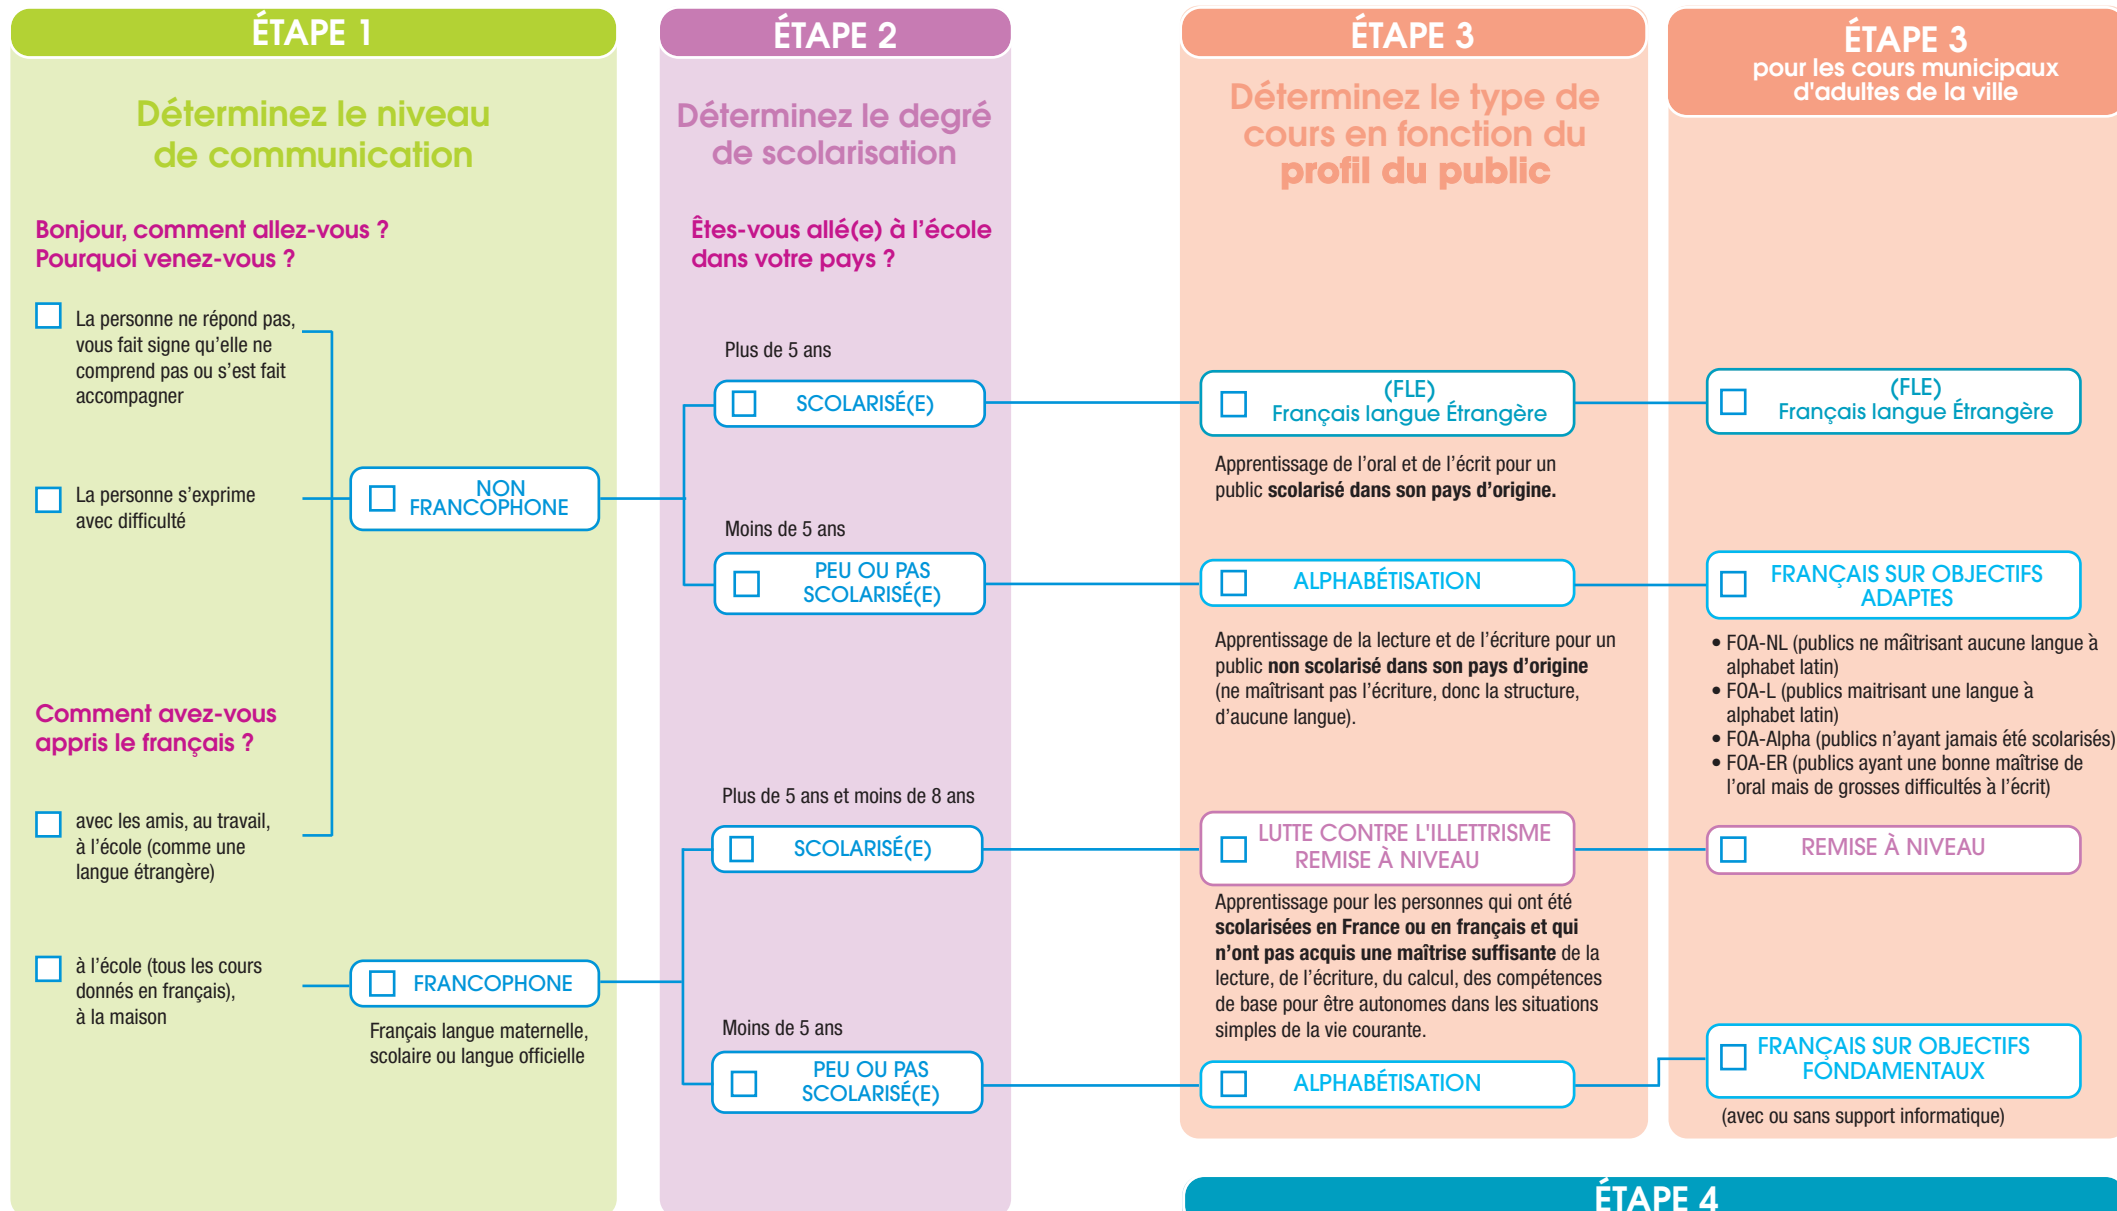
ÉTAPE 1

Déterminez le niveau de communication

Bonjour, comment allez-vous ? Pourquoi venez-vous ?

La personne ne répond pas, vous fait signe qu'elle ne comprend pas ou s'est fait accompagner

La personne s'exprime avec difficulté

NON FRANCOPHONE

Comment avez-vous appris le français ?

avec les amis, au travail, à l'école (comme une langue étrangère)

à l'école (tous les cours donnés en français), à la maison

FRANCOPHONE

Français langue maternelle, scolaire ou langue officielle

ÉTAPE 2

Déterminez le degré de scolarisation

Êtes-vous allé(e) à l'école dans votre pays ?

Plus de 5 ans

SCOLARISÉ(E)

Moins de 5 ans

PEU OU PAS SCOLARISÉ(E)

Plus de 5 ans et moins de 8 ans

SCOLARISÉ(E)

Moins de 5 ans

PEU OU PAS SCOLARISÉ(E)

ÉTAPE 3

Déterminez le type de cours en fonction du profil du public

(FLE) Français langue Étrangère

Apprentissage de l'oral et de l'écrit pour un public **scolarisé dans son pays d'origine.**

ALPHABÉTISATION

Apprentissage de la lecture et de l'écriture pour un public **non scolarisé dans son pays d'origine** (ne maîtrisant pas l'écriture, donc la structure, d'aucune langue).

LUTTE CONTRE L'ILLETTRISME REMISE À NIVEAU

Apprentissage pour les personnes qui ont été **scolarisées en France ou en français et qui n'ont pas acquis une maîtrise suffisante** de la lecture, de l'écriture, du calcul, des compétences de base pour être autonomes dans les situations simples de la vie courante.

ALPHABÉTISATION

ÉTAPE 3
pour les cours municipaux d'adultes de la ville

(FLE) Français langue Étrangère

FRANÇAIS SUR OBJECTIFS ADAPTES

• FOA-NL (publics ne maîtrisant aucune langue à alphabet latin)
• FOA-L (publics maitrisant une langue à alphabet latin)
• FOA-Alpha (publics n'ayant jamais été scolarisés)
• FOA-ER (publics ayant une bonne maîtrise de l'oral mais de grosses difficultés à l'écrit)

REMISE À NIVEAU

FRANÇAIS SUR OBJECTIFS FONDAMENTAUX

(avec ou sans support informatique)

ÉTAPE 4